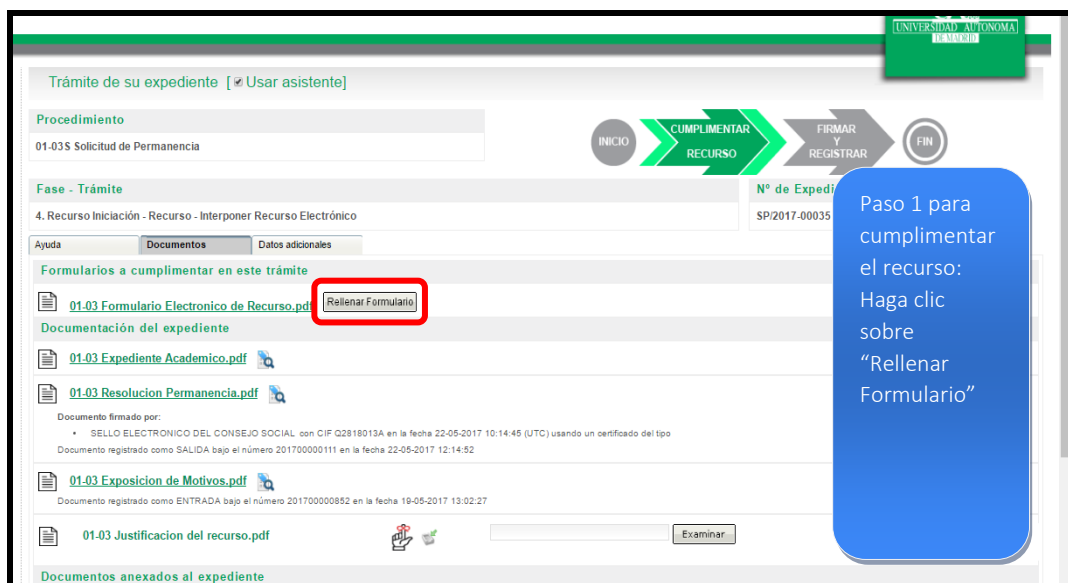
UNIVERSIDAD AUTONOMA
DE MADRID

Trámite de su expediente [☑ Usar asistente]

Procedimiento
01-03S Solicitud de Permanencia

INICIO
CUMPLIMENTAR RECURSO
FIRMAR Y REGISTRAR
FIN

Fase - Trámite
4. Recurso Iniciación - Recurso - Interponer Recurso Electrónico

Nº de Expedi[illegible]
SP/2017-00035

Ayuda
Documentos
Datos adicionales

Formularios a cumplimentar en este trámite

01-03 Formulario Electronico de Recurso.pdf
Rellenar Formulario

Documentación del expediente

01-03 Expediente Academico.pdf

01-03 Resolucion Permanencia.pdf
Documento firmado por:
• SELLO ELECTRONICO DEL CONSEJO SOCIAL con CIF Q2818013A en la fecha 22-05-2017 10:14:45 (UTC) usando un certificado del tipo
Documento registrado como SALIDA bajo el número 201700000111 en la fecha 22-05-2017 12:14:52

01-03 Exposicion de Motivos.pdf
Documento registrado como ENTRADA bajo el número 201700000852 en la fecha 19-05-2017 13:02:27

01-03 Justificacion del recurso.pdf
Examinar

Documentos anexados al expediente

Paso 1 para cumplimentar el recurso: Haga clic sobre “Rellenar Formulario”